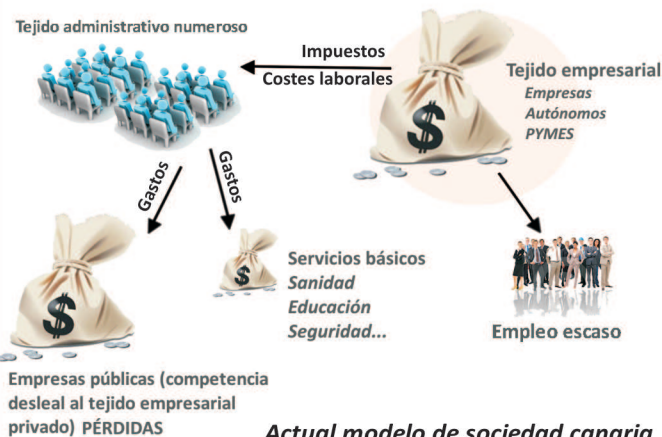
Tejido administrativo numeroso

Impuestos
Costes laborales

Tejido empresarial
Empresas
Autónomos
PYMES

$

Gastos

Gastos

$

$

Servicios básicos
Sanidad
Educación
Seguridad...

Empleo escaso

Empresas públicas (competencia desleal al tejido empresarial privado) PÉRDIDAS

Actual modelo de sociedad canaria